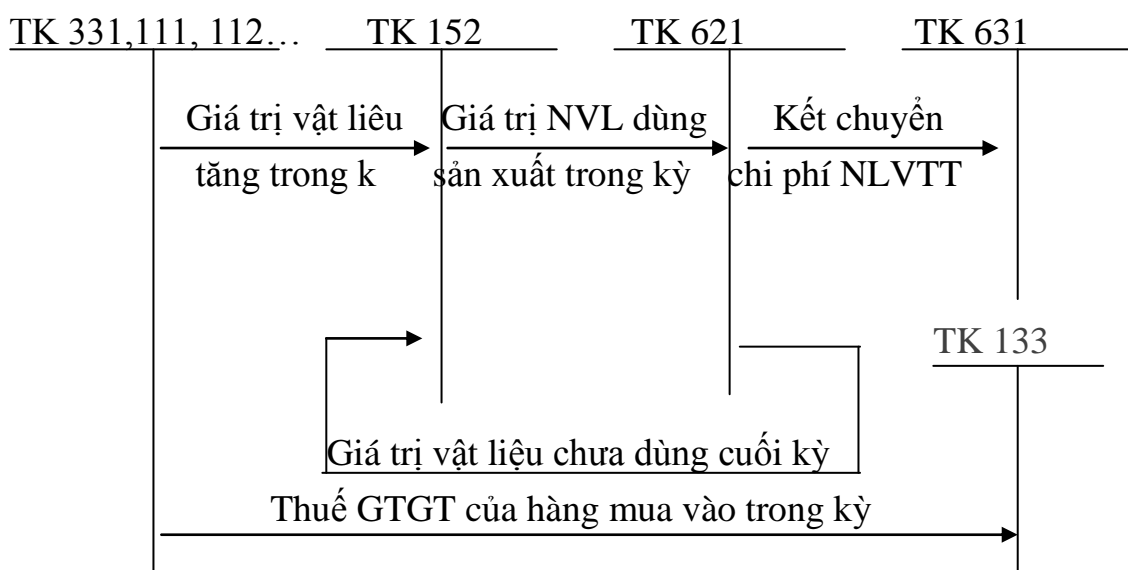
TK 331,111, 112… TK 152 TK 621 TK 631

Giá trị vật liêu tăng trong k

Giá trị NVL dùng sản xuất trong kỳ

Kết chuyển chi phí NLVTT

TK 133

Giá trị vật liệu chưa dùng cuối kỳ

Thuế GTGT của hàng mua vào trong kỳ